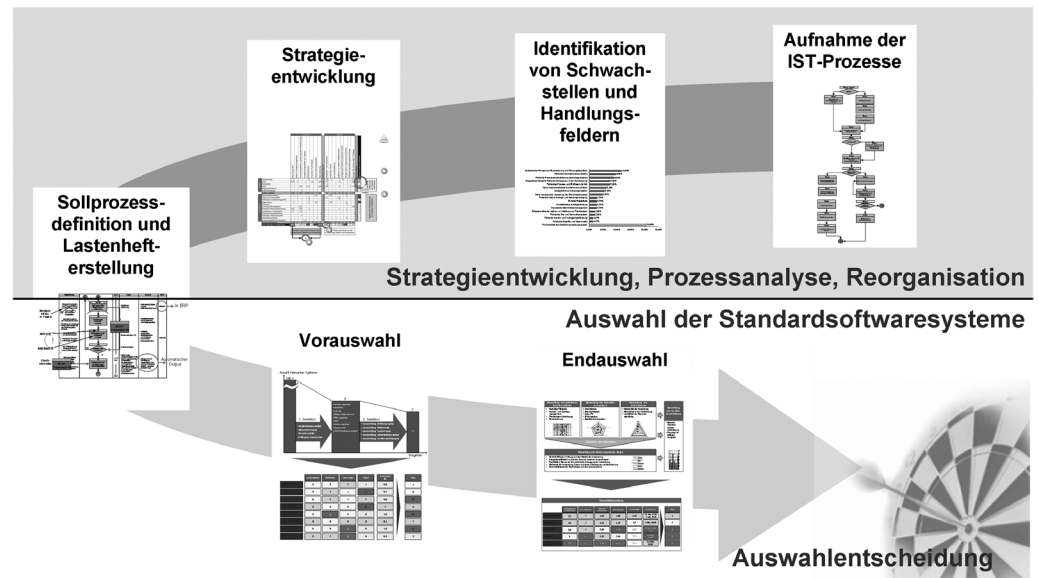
Strategieentwicklung

Identifikation von Schwachstellen und Handlungsfeldern

Aufnahme der IST-Prozesse

Sollprozessdefinition und Lastenhefterstellung

Strategieentwicklung, Prozessanalyse, Reorganisation

Auswahl der Standardsoftwaresysteme

Vorauswahl

Endauswahl

Auswahlentscheidung